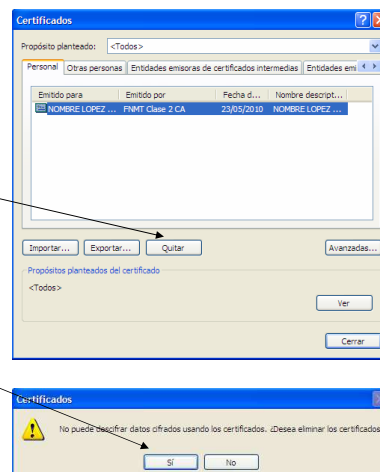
Certificados

Propósito planteado: <Todos>

Personal | Otras personas | Entidades emisoras de certificados intermedias | Entidades emi

| Emitido para | Emitido por | Fecha d... | Nombre descript... |
|---|---|---|---|
| NOMBRE LOPEZ ... | FNMT Clase 2 CA | 23/05/2010 | NOMBRE LOPEZ ... |

Importar... Exportar... Quitar Avanzadas...

Propósitos planteados del certificado

<Todos>

Ver

Cerrar

Certificados

No puede descifrar datos cifrados usando los certificados. ¿Desea eliminar los certificados

Sí No